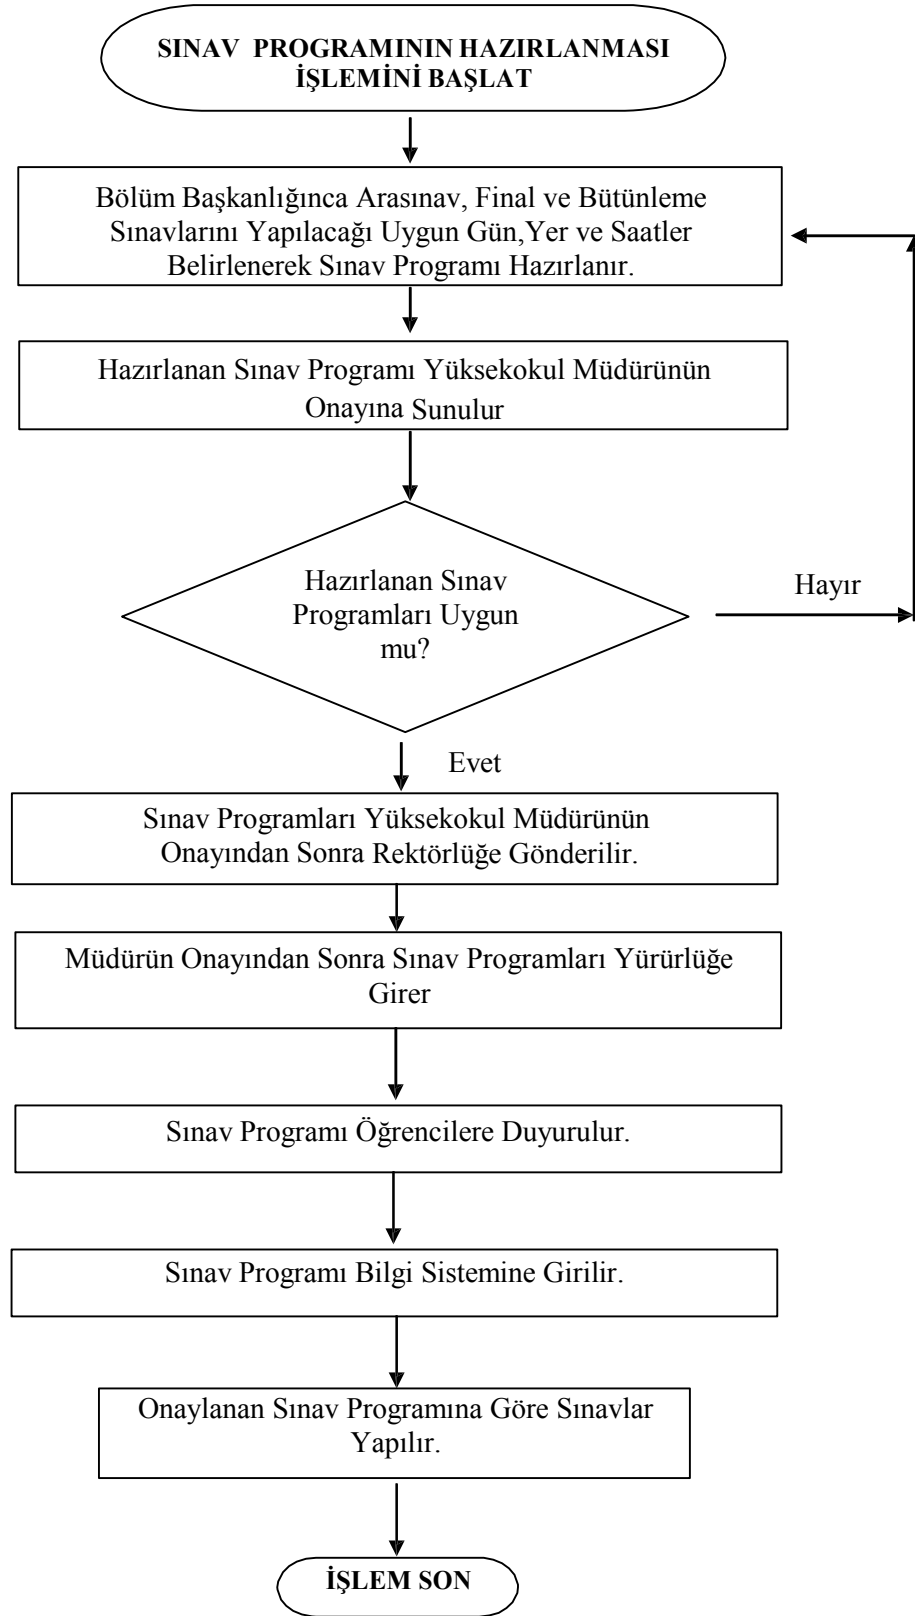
SINAV PROGRAMININ HAZIRLANMASI İŞLEMİNİ BAŞLAT

Bölüm Başkanlığınca Arasınav, Final ve Bütünleme Sınavlarını Yapılacağı Uygun Gün,Yer ve Saatler Belirlenerek Sınav Programı Hazırlanır.

Hazırlanan Sınav Programı Yüksekokul Müdürünün Onayına Sunulur

Hazırlanan Sınav Programları Uygun mu?

Hayır

Evet

Sınav Programları Yüksekokul Müdürünün Onayından Sonra Rektörlüğe Gönderilir.

Müdürün Onayından Sonra Sınav Programları Yürürlüğe Girer

Sınav Programı Öğrencilere Duyurulur.

Sınav Programı Bilgi Sistemine Girilir.

Onaylanan Sınav Programına Göre Sınavlar Yapılır.

İŞLEM SON